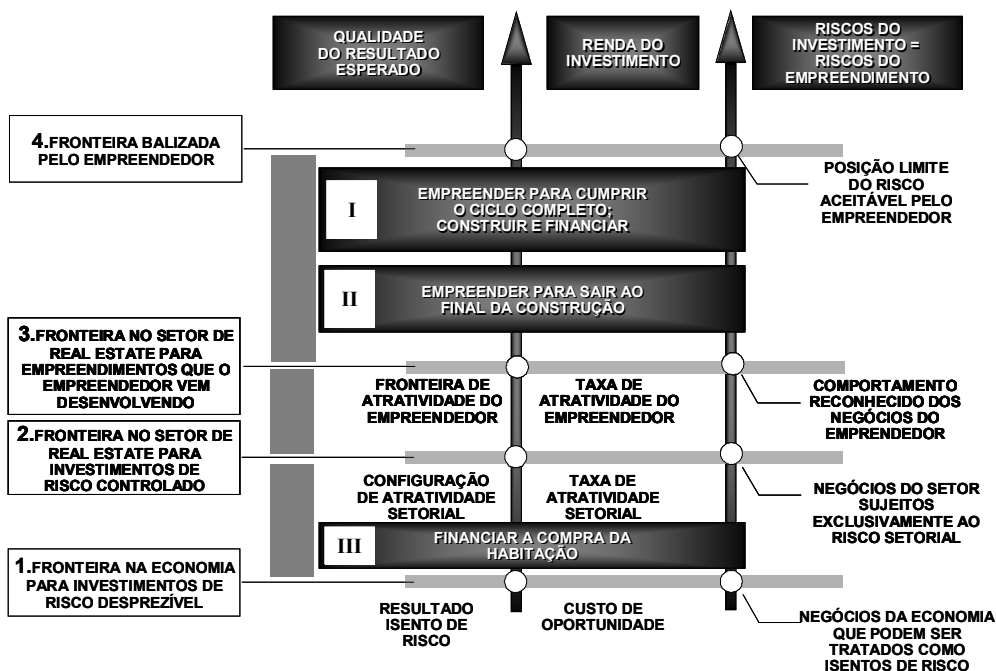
QUALIDADE DO RESULTADO ESPERADO

RENDA DO INVESTIMENTO

RISCOS DO INVESTIMENTO = RISCOS DO EMPREENDIMENTO

4.FRONTEIRA BALIZADA PELO EMPREENDEDOR

POSIÇÃO LIMITE DO RISCO ACEITÁVEL PELO EMPREENDEDOR

I

EMPREENDER PARA CUMPRIR O CICLO COMPLETO; CONSTRUIR E FINANCIAR

II

EMPREENDER PARA SAIR AO FINAL DA CONSTRUÇÃO

3.FRONTEIRA NO SETOR DE REAL ESTATE PARA EMPREENDIMENTOS QUE O EMPREENDEDOR VEM DESENVOLVENDO

FRONTEIRA DE ATRATIVIDADE DO EMPREENDEDOR

TAXA DE ATRATIVIDADE DO EMPREENDEDOR

COMPORTAMENTO RECONHECIDO DOS NEGÓCIOS DO EMPRENDEDOR

2.FRONTEIRA NO SETOR DE REAL ESTATE PARA INVESTIMENTOS DE RISCO CONTROLADO

CONFIGURAÇÃO DE ATRATIVIDADE SETORIAL

TAXA DE ATRATIVIDADE SETORIAL

NEGÓCIOS DO SETOR SUJEITOS EXCLUSIVAMENTE AO RISCO SETORIAL

III

FINANCIAR A COMPRA DA HABITAÇÃO

1.FRONTEIRA NA ECONOMIA PARA INVESTIMENTOS DE RISCO DESPREZÍVEL

RESULTADO ISENTO DE RISCO

CUSTO DE OPORTUNIDADE

NEGÓCIOS DA ECONOMIA QUE PODEM SER TRATADOS COMO ISENTOS DE RISCO